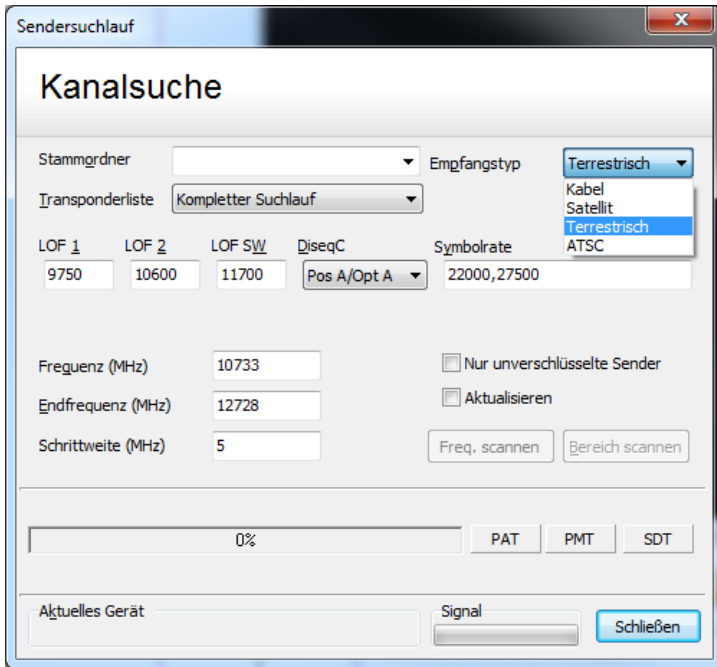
Sendersuchlauf

Kanalsuche

Stammordner

Empfangstyp Terrestrisch

Kabel
Satellit
Terrestrisch
ATSC

Transponderliste Kompletter Suchlauf

LOF 1 LOF 2 LOF SW DiseqC Symbolrate

9750 10600 11700 Pos A/Opt A 22000,27500

Frequenz (MHz) 10733

Endfrequenz (MHz) 12728

Schrittweite (MHz) 5

Nur unverschlüsselte Sender

Aktualisieren

Freq. scannen

Bereich scannen

0%

PAT PMT SDT

Aktuelles Gerät

Signal

Schließen